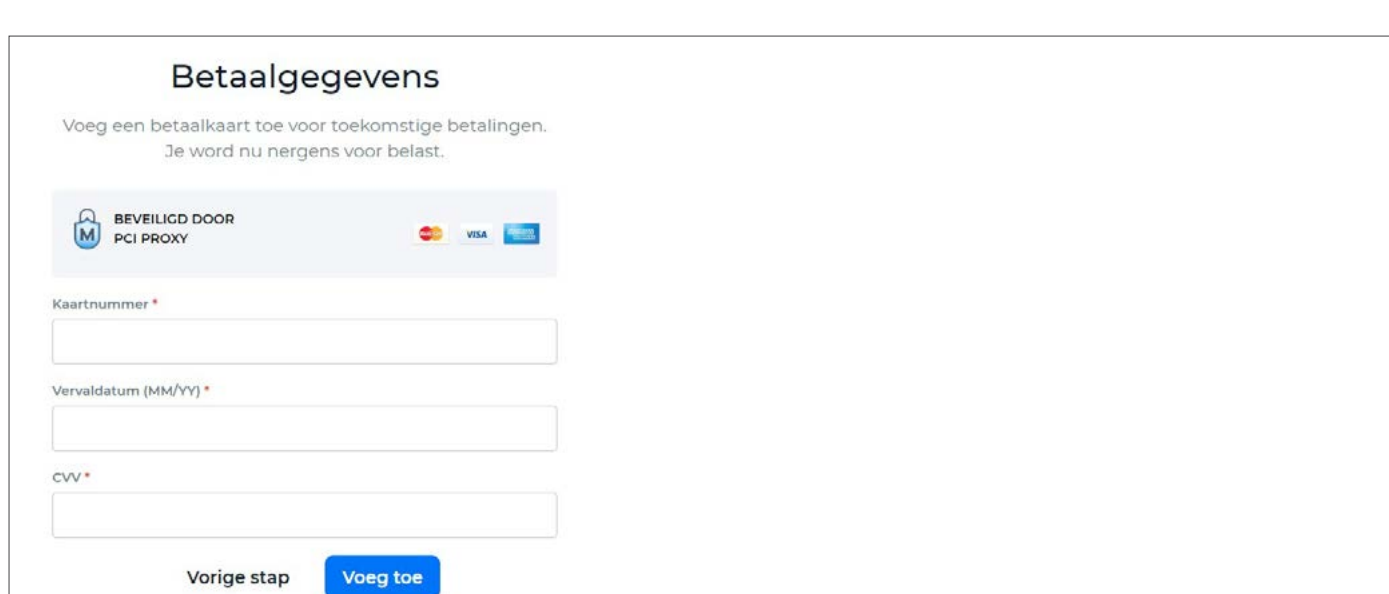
Betaalgegevens

Voeg een betaalkaart toe voor toekomstige betalingen. Je word nu nergens voor belast.

BEVEILIGD DOOR
PCI PROXY

VISA

Kaartnummer *

Vervaldatum (MM/YY) *

CVV *

Vorige stap

Voeg toe